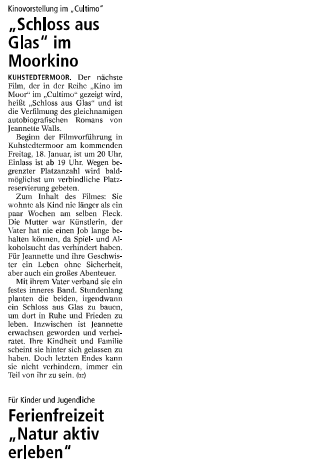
Kinovorstellung im „Cultimo"

„Schloss aus Glas" im Moorkino

KUHSTEDTERMOOR. Der nächste Film, der in der Reihe „Kino im Moor" im „Cultimo" gezeigt wird, heißt „Schloss aus Glas" und ist die Verfilmung des gleichnamigen autobiografischen Romans von Jeannette Walls.

Beginn der Filmvorführung in Kuhstedtermoor am kommenden Freitag, 18. Januar, ist um 20 Uhr, Einlass ist ab 19 Uhr. Wegen begrenzter Platzanzahl wird baldmöglichst um verbindliche Platzreservierung gebeten.

Zum Inhalt des Filmes: Sie wohnte als Kind nie länger als ein paar Wochen am selben Fleck. Die Mutter war Künstlerin, der Vater hat nie einen Job lange behalten können, da Spiel- und Alkoholsucht das verhindert haben. Für Jeannette und ihre Geschwister ein Leben ohne Sicherheit, aber auch ein großes Abenteuer.

Mit ihrem Vater verband sie ein festes inneres Band. Stundenlang planten die beiden, irgendwann ein Schloss aus Glas zu bauen, um dort in Ruhe und Frieden zu leben. Inzwischen ist Jeannette erwachsen geworden und verheiratet. Ihre Kindheit und Familie scheint sie hinter sich gelassen zu haben. Doch letzten Endes kann sie nicht verhindern, immer ein Teil von ihr zu sein. (rr)

Für Kinder und Jugendliche

Ferienfreizeit „Natur aktiv erleben"